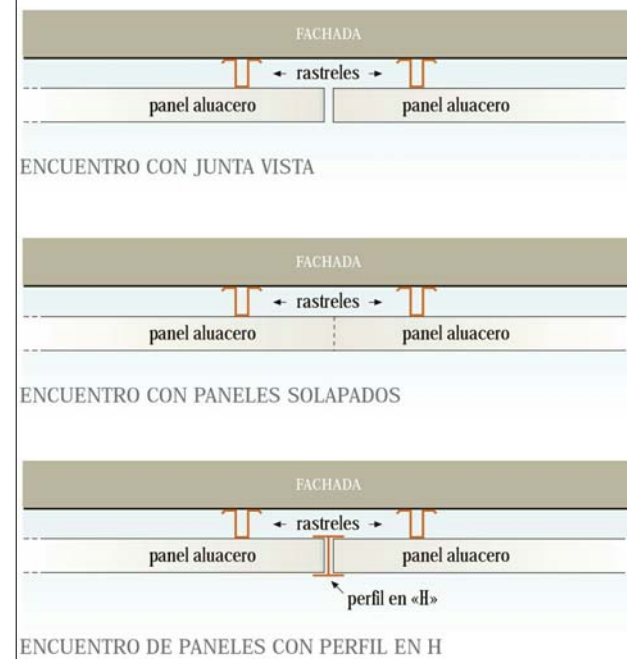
FACHADA

← rastreles →

panel aluacero

panel aluacero

ENCUENTRO CON JUNTA VISTA

FACHADA

← rastreles →

panel aluacero

panel aluacero

ENCUENTRO CON PANELES SOLAPADOS

FACHADA

← rastreles →

panel aluacero

panel aluacero

perfil en «H»

ENCUENTRO DE PANELES CON PERFIL EN H